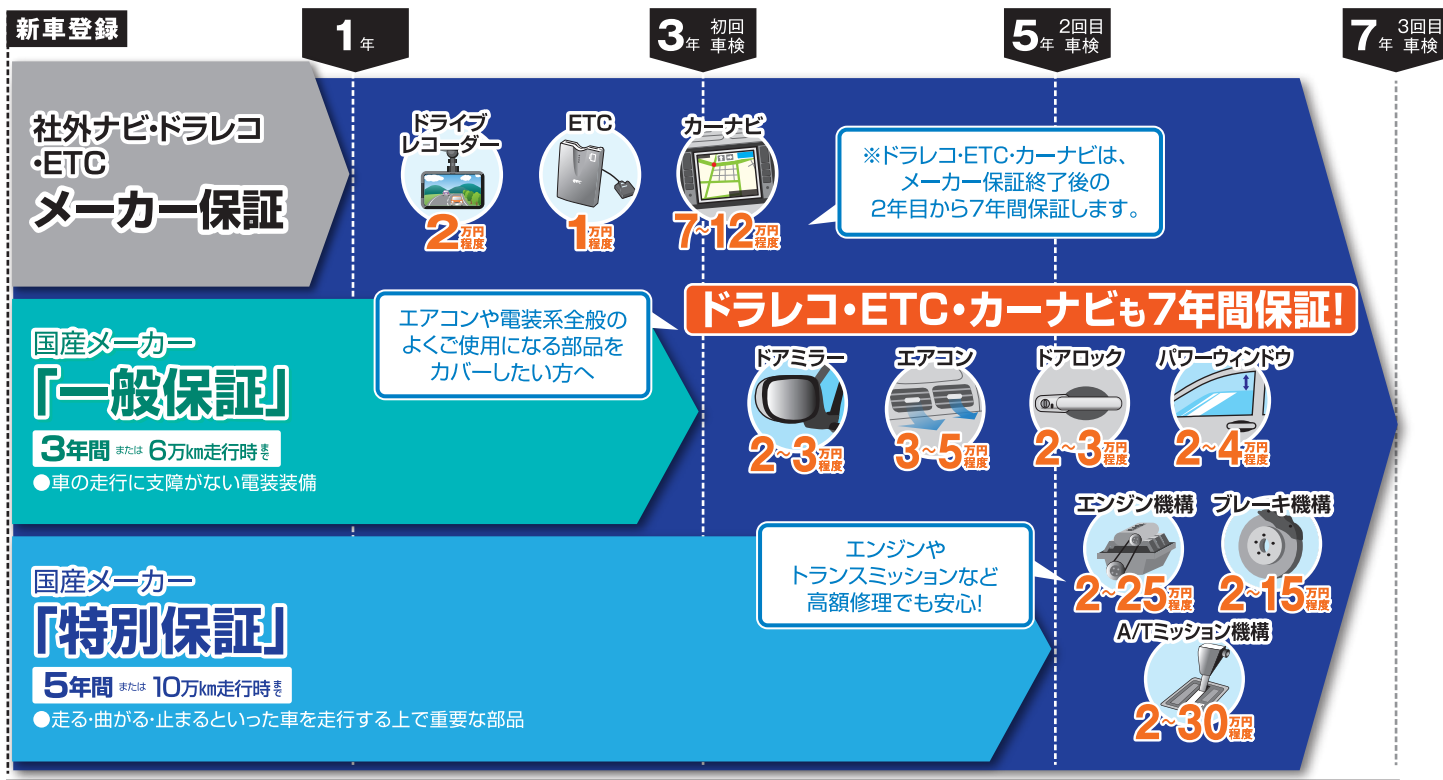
新車登録

1年

3年 初回 車検

5年 2回目 車検

7年 3回目 車検

社外ナビ・ドラレコ ・ETC
メーカー保証

ドライブ レコーダー
2万円程度

ETC
1万円程度

カーナビ
7~12万円程度

※ドラレコ・ETC・カーナビは、メーカー保証終了後の2年目から7年間保証します。

国産メーカー
「一般保証」
3年間 または 6万km走行時まで
●車の走行に支障がない電装装備

エアコンや電装系全般のよくご使用になる部品をカバーしたい方へ

ドラレコ・ETC・カーナビも7年間保証!

ドアミラー
2~3万円程度

エアコン
3~5万円程度

ドアロック
2~3万円程度

パワーウィンドウ
2~4万円程度

国産メーカー
「特別保証」
5年間 または 10万km走行時まで
●走る・曲がる・止まるといった車を走行する上で重要な部品

エンジンやトランスミッションなど高額修理でも安心!

エンジン機構
2~25万円程度

ブレーキ機構
2~15万円程度

A/Tミッション機構
2~30万円程度